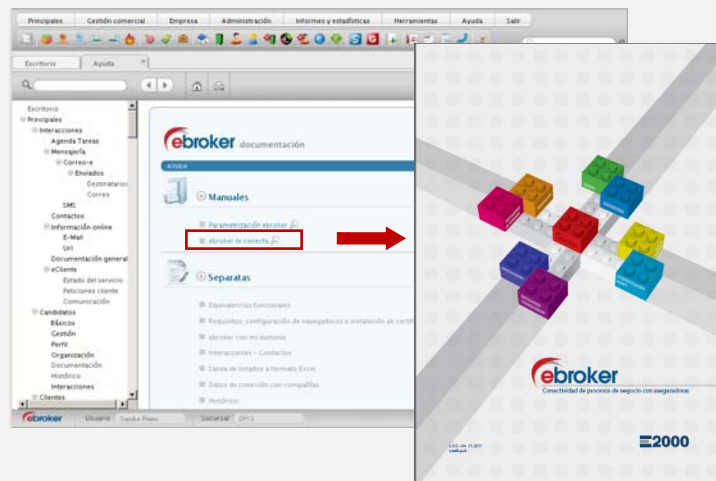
Principales | Gestión comercial | Empresa | Administración | Informes y estadísticas | Herramientas | Ayuda | Salir

Escritorio | Ayuda

Escritorio
Principales
Interacciones
Agenda Tareas
Mensajería
Correo-e
Enviados
Destinatarios
Correo
SMS
Contactos
Información online
E-Mail
Url
Documentación general
eCliente
Estado del servicio
Peticiones cliente
Comunicación
Candidatos
Básicos
Gestión
Perfil
Organización
Documentación
Histórico
Interacciones
Clientes

ebroker documentación

AYUDA

Manuales

Parametrización ebroker
ebroker te conecta

Separatas

Equivalencias funcionales
Requisitos, configuración de navegadores e instalación de certi
ebroker con mi dominio
Interacciones – Contactos
Salida de listados a formato Excel
Datos de conexión con compañías
Histórico

ebroker | Usuario | Sandra Pinos | Sucursal | OP.S

ebroker
Conectividad de procesos de negocio con aseguradoras

E2000